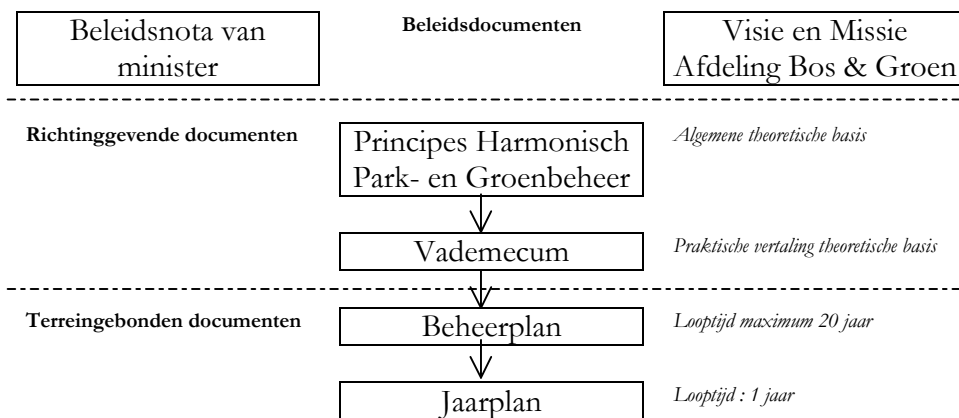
Beleidsnota van minister

Beleidsdocumenten

Visie en Missie Afdeling Bos & Groen

Richtinggevende documenten

Principes Harmonisch Park- en Groenbeheer

Algemene theoretische basis

Vademecum

Praktische vertaling theoretische basis

Terreingebonden documenten

Beheerplan

Looptijd maximum 20 jaar

Jaarplan

Looptijd : 1 jaar